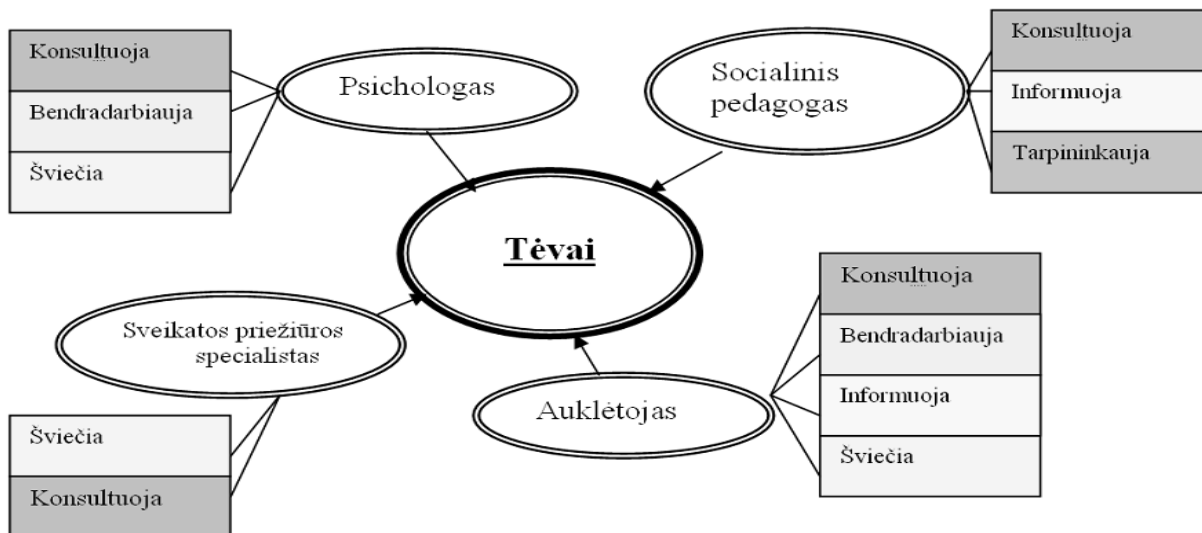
Konsultuoja

Bendradarbiauja

Šviečia

Psichologas

Socialinis pedagogas

Konsultuoja

Informuoja

Tarpininkauja

Tėvai

Konsultuoja

Bendradarbiauja

Informuoja

Šviečia

Sveikatos priežiūros specialistas

Auklėtojas

Šviečia

Konsultuoja